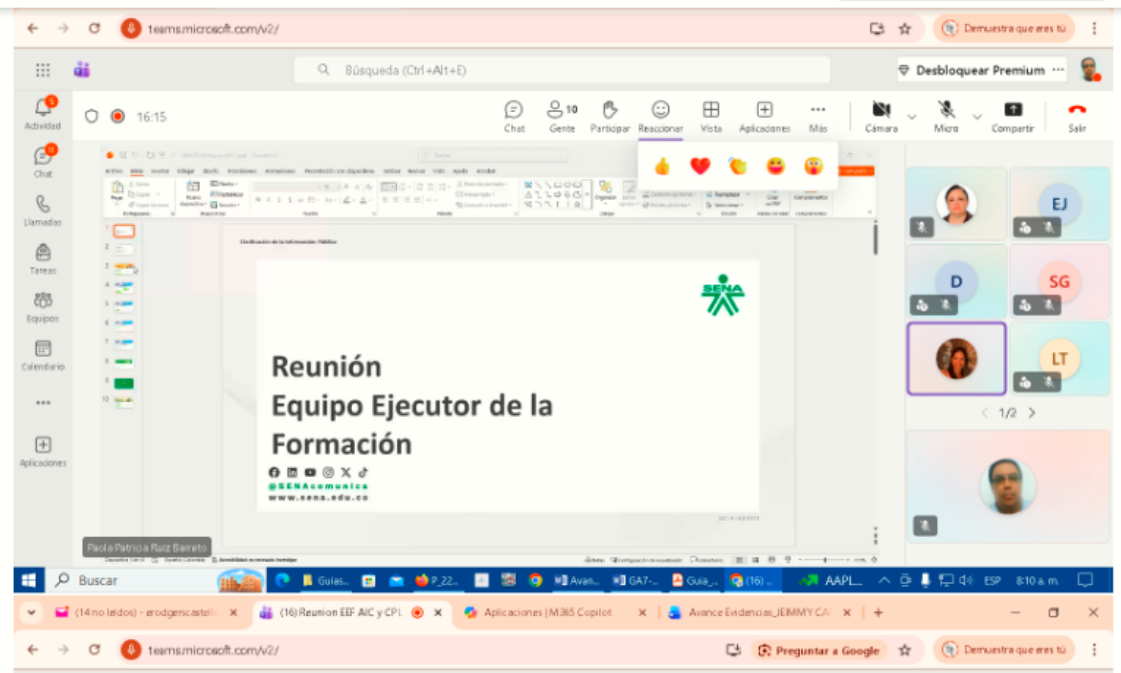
teams.microsoft.com/v2/

Demuestra que eres tú

Búsqueda (Ctrl+Alt+E)

Desbloquear Premium

Actividad

Chat

Llamadas

Tareas

Equipos

Calendario

Aplicaciones

16:15

Chat

10
Gente

Participar

Reaccionar

Vista

Aplicaciones

Más

Cámara

Micro

Compartir

Salir

Clasificación de la información: Pública

SENA

Reunión
Equipo Ejecutor de la Formación

@SENAcomunica
www.sena.edu.co

EJ

D

SG

LT

1/2

Paola Patricia Ruiz Barreto

Buscar

Guías

P_22

Avan

GA7-

Guía_

(16)

AAPL

ESP

8:10 a. m.

(14 no leídos) - erodgerscastell

(16) Reunion EEF AIC y CPL

Aplicaciones | M365 Copilot

Avance Evidencias_JEIMMY CA

teams.microsoft.com/v2/

Preguntar a Google

Demuestra que eres tú